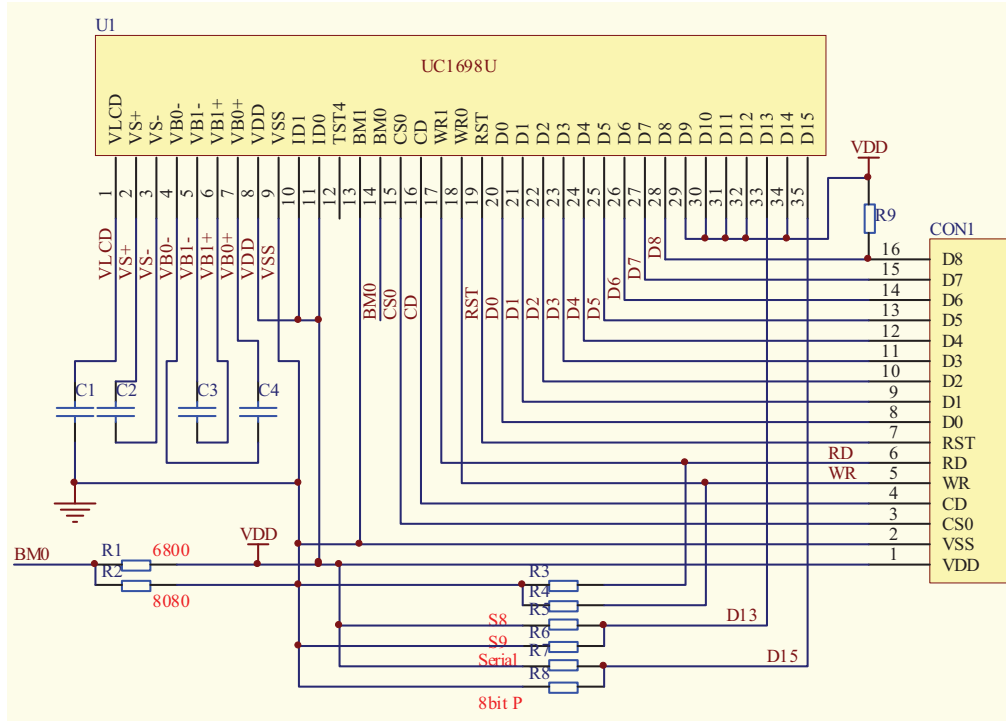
U1

UC1698U

VLCD VS+ VS- VB0- VB1- VB1+ VB0+ VDD VSS ID1 ID0 TST4 BM1 BM0 CS0 CD WR1 WR0 RST D0 D1 D2 D3 D4 D5 D6 D7 D8 D9 D10 D11 D12 D13 D14 D15

1 2 3 4 5 6 7 8 9 10 11 12 13 14 15 16 17 18 19 20 21 22 23 24 25 26 27 28 29 30 31 32 33 34 35

VLCD VS+ VS- VB0- VB1- VB1+ VB0+ VDD VSS

BM0 CS0 CD RST D0 D1 D2 D3 D4 D5 D6 D7 D8

VDD

R9

CON1

C1 C2 C3 C4

| 16 | D8 |
|---|---|
| 15 | D7 |
| 14 | D6 |
| 13 | D5 |
| 12 | D4 |
| 11 | D3 |
| 10 | D2 |
| 9 | D1 |
| 8 | D0 |
| 7 | RST |
| 6 | RD |
| 5 | WR |
| 4 | CD |
| 3 | CS0 |
| 2 | VSS |
| 1 | VDD |

RD
WR

BM0
R1 6800
R2 8080
VDD

R3
R4
R5
S8 R6
S9 R7
Serial R8
8bit P

D13
D15